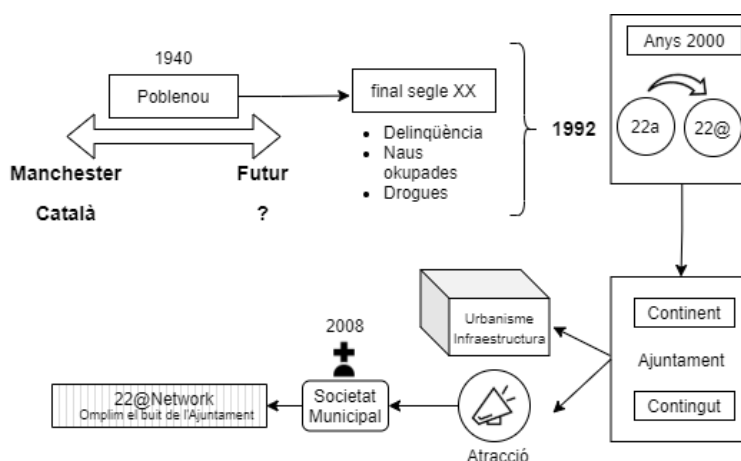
1940

Poblenou

Manchester

Català

Futur

?

final segle XX

- Delinqüència
- Naus okupades
- Drogues

1992

Anys 2000

22a

22@

Urbanisme Infraestructura

Continent

Ajuntament

Contingut

2008

22@Network
Omplim el buit de l'Ajuntament

Societat Municipal

Atracció